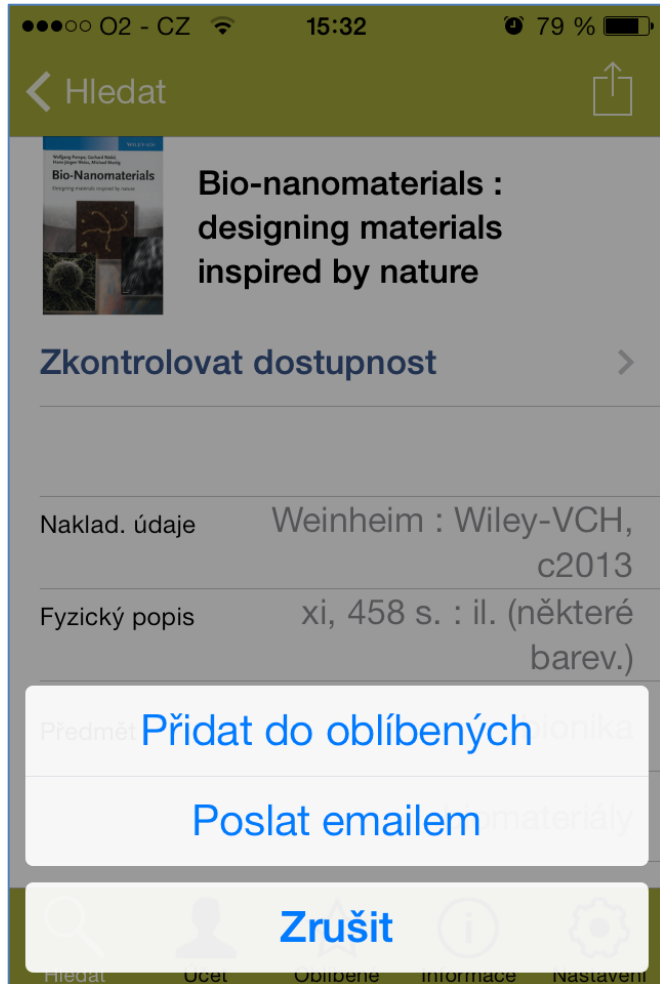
●●●○○ O2 - CZ 15:32 79 %

Hledat

WILEY-VCH
Wolfgang Pompe, Gerhard Rödel, Hans-Jürgen Weiss, Michael Mertig
Bio-Nanomaterials
Designing materials inspired by nature

Bio-nanomaterials : designing materials inspired by nature

Zkontrolovat dostupnost

Naklad. údaje Weinheim : Wiley-VCH, c2013

Fyzický popis xi, 458 s. : il. (některé barev.)

Předmět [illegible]ionika

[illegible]materiály

Přidat do oblíbených

Poslat emailem

Zrušit

Hledat Účet Oblíbené Informace Nastavení